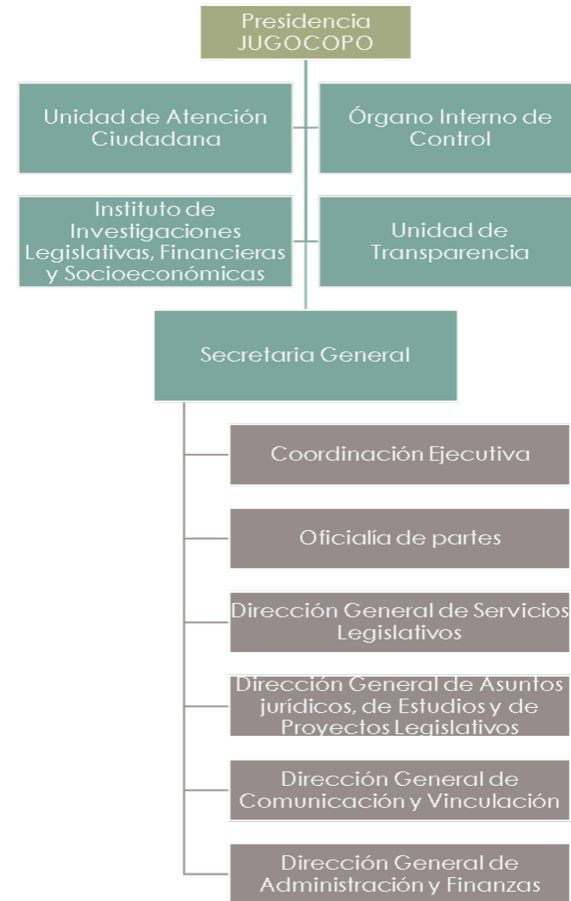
Presidencia JUGOCOPO

Unidad de Atención Ciudadana

Órgano Interno de Control

Instituto de Investigaciones Legislativas, Financieras y Socioeconómicas

Unidad de Transparencia

Secretaria General

Coordinación Ejecutiva

Oficialía de partes

Dirección General de Servicios Legislativos

Dirección General de Asuntos jurídicos, de Estudios y de Proyectos Legislativos

Dirección General de Comunicación y Vinculación

Dirección General de Administración y Finanzas